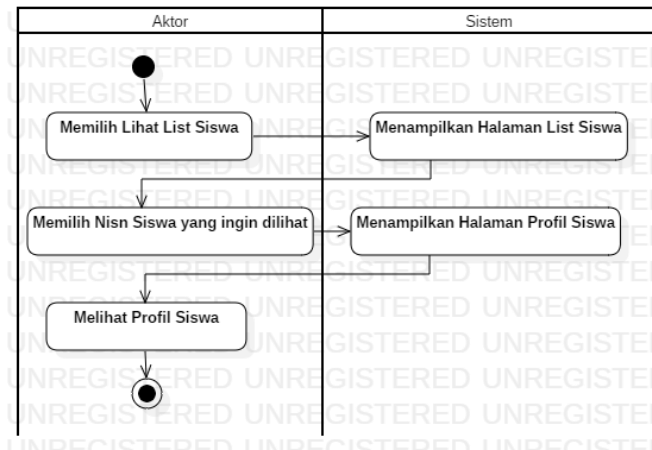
| Aktor | Sistem |
|---|---|

Memilih Lihat List Siswa

Menampilkan Halaman List Siswa

Memilih Nisn Siswa yang ingin dilihat

Menampilkan Halaman Profil Siswa

Melihat Profil Siswa

UNREGISTERED UNREGISTERED UNREGISTERED